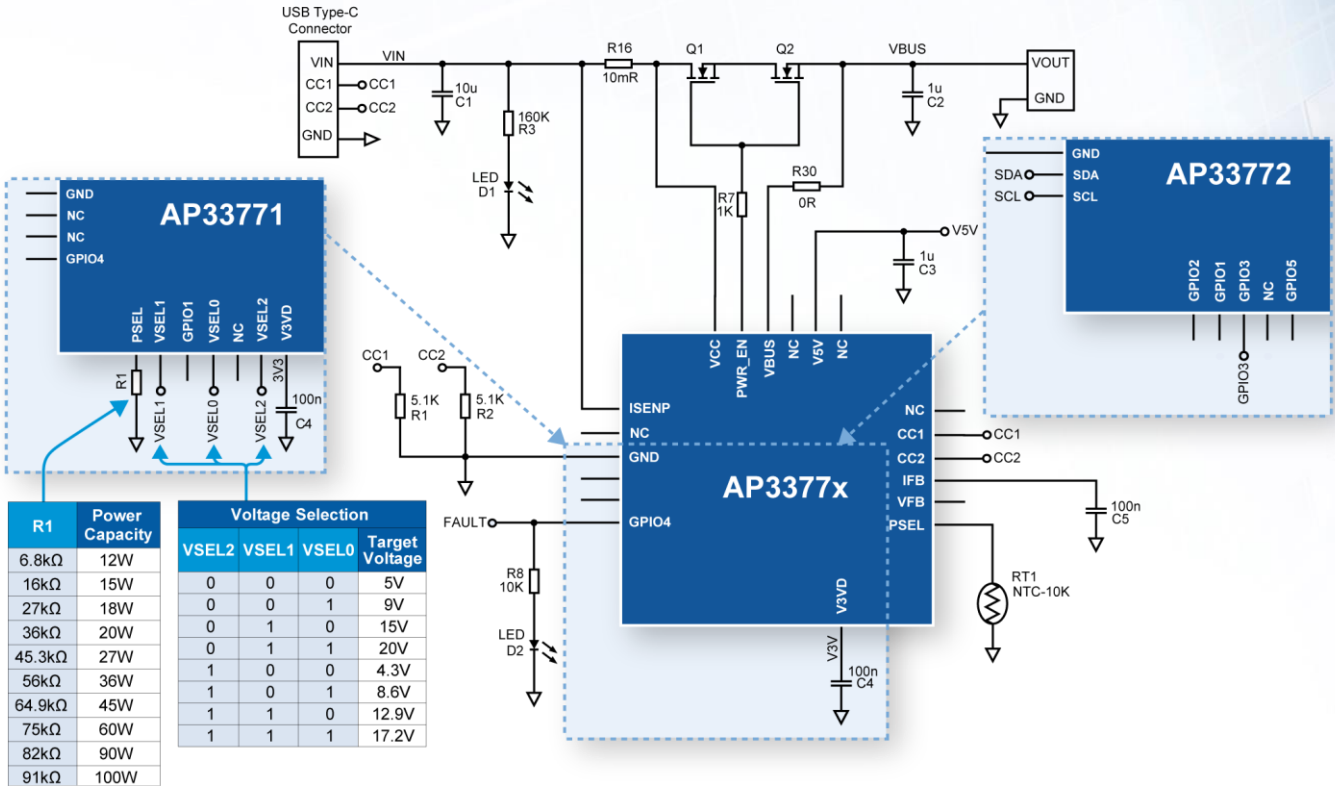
USB Type-C Connector

VIN
CC1
CC2
GND
CC1
CC2
VIN
10u
C1
160K
R3
LED
D1
R16
10mR
Q1
Q2
VBUS
1u
C2
VOUT
GND
R7
1K
R30
0R
V5V
1u
C3

GND
NC
NC
GPIO4
AP33771
PSEL
VSEL1
GPIO1
VSEL0
NC
VSEL2
V3VD
R1
VSEL1
VSEL0
VSEL2
3V3
100n
C4

GND
SDA
SCL
SDA
SCL
AP33772
GPIO2
GPIO1
GPIO3
NC
GPIO5
GPIO3

CC1
CC2
5.1K
R1
5.1K
R2
VCC
PWR_EN
VBUS
NC
V5V
NC
ISENP
NC
GND
GPIO4
AP3377x
NC
CC1
CC2
IFB
VFB
PSEL
V3VD
CC1
CC2
100n
C5
FAULT
R8
10K
LED
D2
V3V
100n
C4
RT1
NTC-10K

| R1 | Power Capacity |
|---|---|
| 6.8kΩ | 12W |
| 16kΩ | 15W |
| 27kΩ | 18W |
| 36kΩ | 20W |
| 45.3kΩ | 27W |
| 56kΩ | 36W |
| 64.9kΩ | 45W |
| 75kΩ | 60W |
| 82kΩ | 90W |
| 91kΩ | 100W |

Voltage Selection

| VSEL2 | VSEL1 | VSEL0 | Target Voltage |
|---|---|---|---|
| 0 | 0 | 0 | 5V |
| 0 | 0 | 1 | 9V |
| 0 | 1 | 0 | 15V |
| 0 | 1 | 1 | 20V |
| 1 | 0 | 0 | 4.3V |
| 1 | 0 | 1 | 8.6V |
| 1 | 1 | 0 | 12.9V |
| 1 | 1 | 1 | 17.2V |